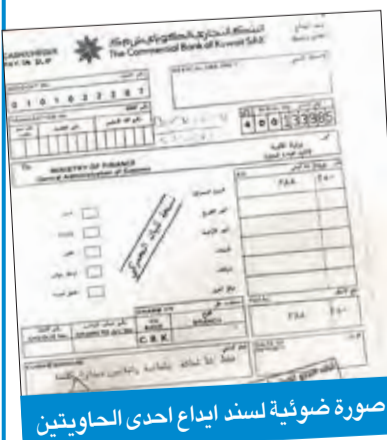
CASH/CHEQUE
PAY IN SLIP

البنك التجاري الكويتي ش.م.ك
The Commercial Bank of Kuwait S.A.K

سند ايداع

ACCOUNT NO.
0 1 0 1 0 2 3 2 3 8 7

BENEFICIAL USE ONLY

4 0 0 1 3 3 9 8 5

To
MINISTRY OF FINANCE
General Administration of Customs

وزارة المالية

٢٨٨
٢٨٨

الرقم الشيكات المحمول

C B K

٢٨٨

صورة ضوئية لسند ايداع احدى الحاويتين